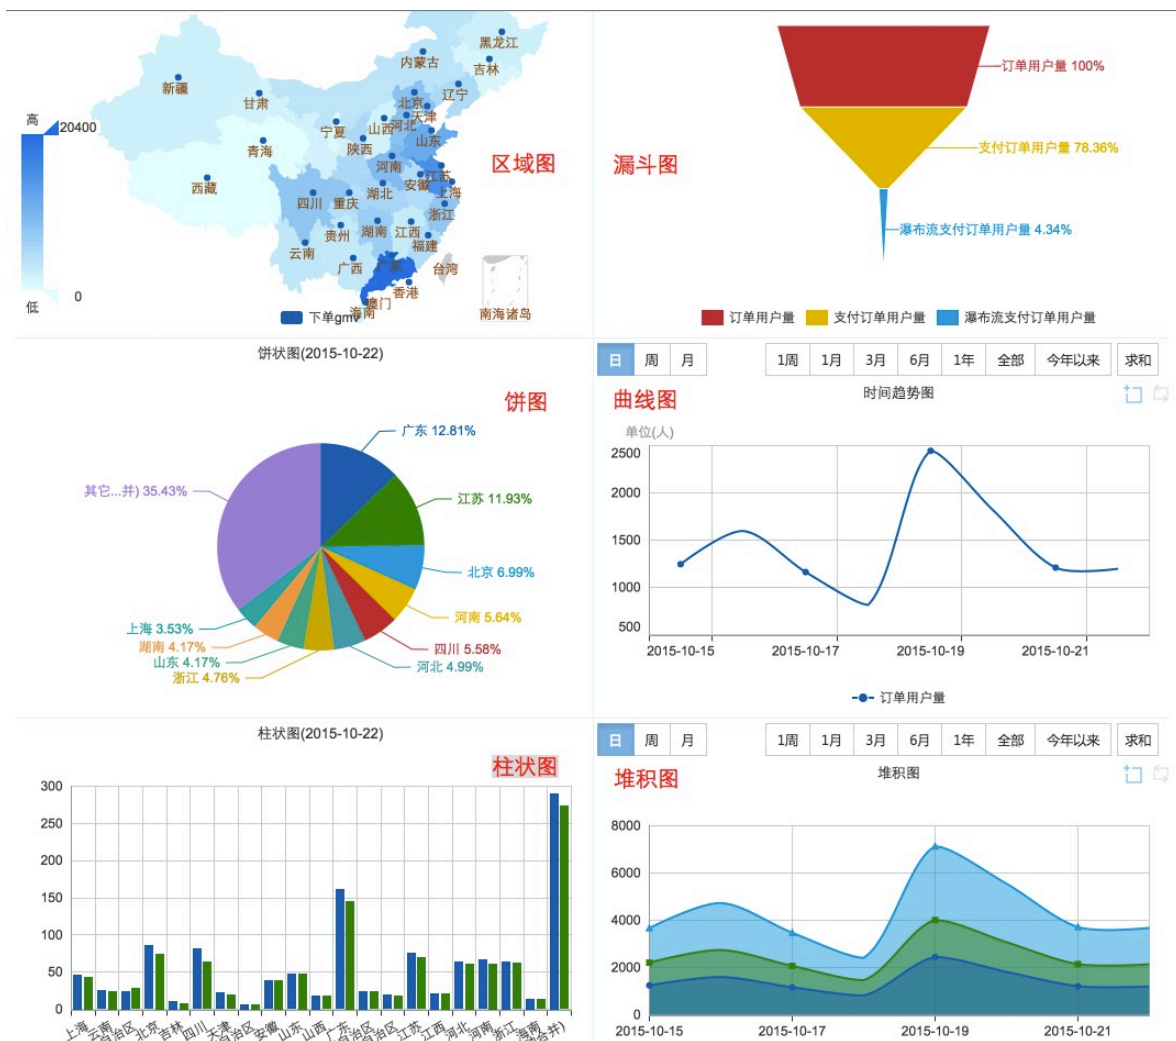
黑龙江
内蒙古
吉林
新疆
甘肃
辽宁
北京
天津
宁夏
山西
河北
高
20400
青海
陕西
山东
河南
江苏
西藏
安徽
湖北
上海
四川
重庆
浙江
贵州
湖南
江西
福建
云南
广西
广东
台湾
香港
澳门
海南
南海诸岛
低
0
下单gmv
区域图

漏斗图
订单用户量 100%
支付订单用户量 78.36%
瀑布流支付订单用户量 4.34%
订单用户量
支付订单用户量
瀑布流支付订单用户量

饼状图(2015-10-22)
饼图
广东 12.81%
其它...并) 35.43%
江苏 11.93%
北京 6.99%
河南 5.64%
上海 3.53%
湖南 4.17%
山东 4.17%
浙江 4.76%
四川 5.58%
河北 4.99%

日 周 月
1周 1月 3月 6月 1年 全部 今年以来 求和
曲线图
时间趋势图
单位(人)
2500
2000
1500
1000
500
2015-10-15
2015-10-17
2015-10-19
2015-10-21
订单用户量

柱状图(2015-10-22)
柱状图
300
250
200
150
100
50
0
上海 云南 自治区 北京 吉林 四川 天津 自治区 安徽 山东 山西 广东 自治区 自治区 江苏 江西 河北 河南 浙江 海南 合并)

日 周 月
1周 1月 3月 6月 1年 全部 今年以来 求和
堆积图
堆积图
8000
6000
4000
2000
0
2015-10-15
2015-10-17
2015-10-19
2015-10-21